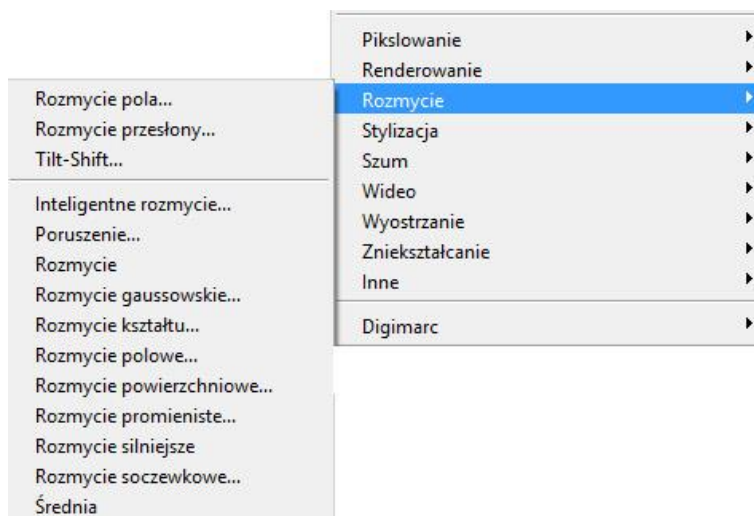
Pikslowanie
Renderowanie
Rozmycie
Stylizacja
Szum
Wideo
Wyostrzanie
Zniekształcanie
Inne

Digimarc

Rozmycie pola...
Rozmycie przesłony...
Tilt-Shift...

Inteligentne rozmycie...
Poruszenie...
Rozmycie
Rozmycie gaussowskie...
Rozmycie kształtu...
Rozmycie polowe...
Rozmycie powierzchniowe...
Rozmycie promieniste...
Rozmycie silniejsze
Rozmycie soczewkowe...
Średnia